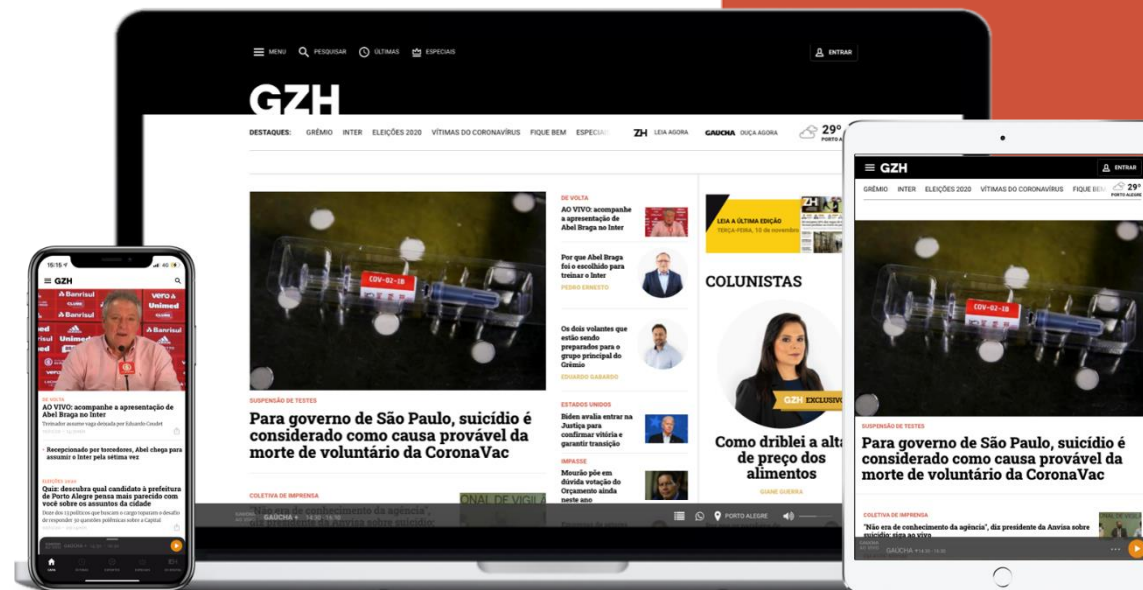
MENU PESQUISAR ÚLTIMAS ESPECIAIS ENTRAR

GZH

DESTAQUES: GRÊMIO INTER ELEIÇÕES 2020 VÍTIMAS DO CORONAVÍRUS FIQUE BEM ESPECIA

ZH LEIA AGORA GAÚCHA OUÇA AGORA 29° PORTO A

COV-02-19

SUSPENSÃO DE TESTES

Para governo de São Paulo, suicídio é considerado como causa provável da morte de voluntário da CoronaVac

COLETIVA DE IMPRENSA

"Não era de conhecimento da agência", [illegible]

DE VOLTA
AO VIVO: acompanhe a apresentação de Abel Braga no Inter

Por que Abel Braga foi o escolhido para treinar o Inter
PEDRO ERNESTO

Os dois volantes que estão sendo preparados para o grupo principal do Grêmio
EDUARDO GABARDO

ESTADOS UNIDOS
Biden avalia entrar na Justiça para confirmar vitória e garantir transição

IMPASSE
Mourão põe em dúvida votação do Orçamento ainda neste ano

LEIA A ÚLTIMA EDIÇÃO TERÇA-FEIRA, 10 de novembro

COLUNISTAS

GZH EXCLUSIVO

Como driblei a alta de preço dos alimentos
GIANE GUERRA

GAÚCHA PORTO ALEGRE

16:15 GZH
Banrisul Unimed

DE VOLTA
AO VIVO: acompanhe a apresentação de Abel Braga no Inter
Treinador assume vaga deixada por Eduardo Coudet

Recepcionado por torcedores, Abel chega para assumir o Inter pela sétima vez

ELEIÇÕES 2020
Quiz: descubra qual candidato à prefeitura de Porto Alegre pensa mais parecido com você sobre os assuntos da cidade
Dois dos 13 políticos que buscam o cargo toparam o desafio de responder 30 questões polêmicas sobre a Capital

GAÚCHA

GZH ENTRAR
GRÊMIO INTER ELEIÇÕES 2020 VÍTIMAS DO CORONAVÍRUS FIQUE BEM 29° PORTO ALEGRE

COV-02-19

SUSPENSÃO DE TESTES
Para governo de São Paulo, suicídio é considerado como causa provável da morte de voluntário da CoronaVac

COLETIVA DE IMPRENSA
"Não era de conhecimento da agência", diz presidente da Anvisa sobre suicídio; siga ao vivo

GAÚCHA